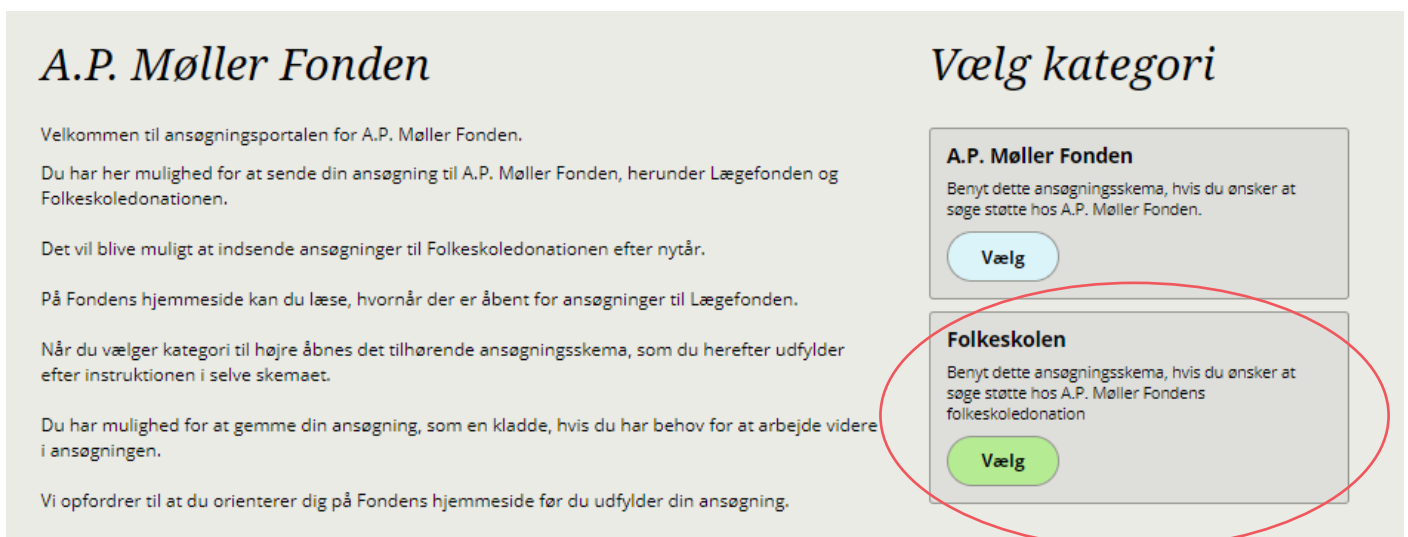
A.P. Møller Fonden

Velkommen til ansøgningsportalen for A.P. Møller Fonden.

Du har her mulighed for at sende din ansøgning til A.P. Møller Fonden, herunder Lægefonden og Folkeskoledonationen.

Det vil blive muligt at indsende ansøgninger til Folkeskoledonationen efter nytår.

På Fondens hjemmeside kan du læse, hvornår der er åbent for ansøgninger til Lægefonden.

Når du vælger kategori til højre åbnes det tilhørende ansøgningsskema, som du herefter udfylder efter instruktionen i selve skemaet.

Du har mulighed for at gemme din ansøgning, som en kladde, hvis du har behov for at arbejde videre i ansøgningen.

Vi opfordrer til at du orienterer dig på Fondens hjemmeside før du udfylder din ansøgning.

Vælg kategori

A.P. Møller Fonden

Benyt dette ansøgningsskema, hvis du ønsker at søge støtte hos A.P. Møller Fonden.

Vælg

Folkeskolen

Benyt dette ansøgningsskema, hvis du ønsker at søge støtte hos A.P. Møller Fondens folkeskoledonation

Vælg